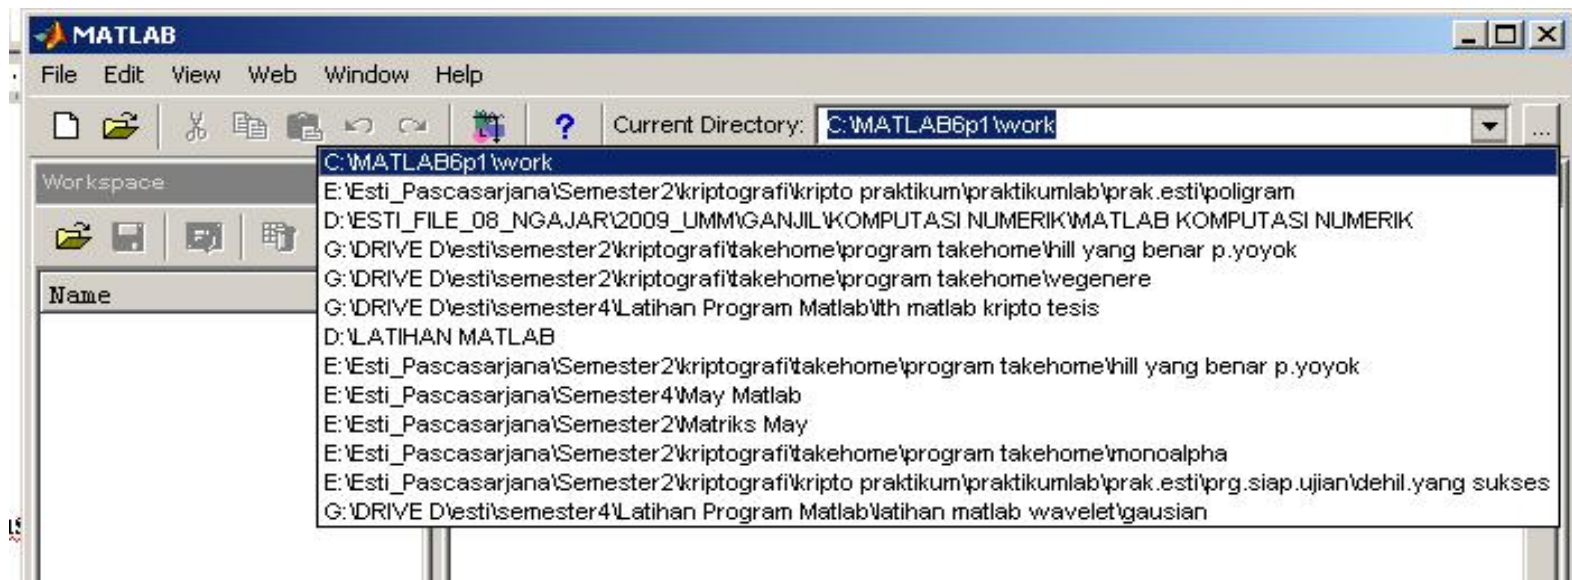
MATLAB

File Edit View Web Window Help

Current Directory: C:\MATLAB6p1\work

Workspace

Name

C:\MATLAB6p1\work
E:\Esti_Pascasarjana\Semester2\kriptografi\kripto praktikum\praktikumlab\prak.esti\poligram
D:\ESTI_FILE_08_NGAJAR\2009_UMM\GANJIL\KOMPUTASI NUMERIK\MATLAB KOMPUTASI NUMERIK
G:\DRIVE D\esti\semester2\kriptografi\takehome\program takehome\hill yang benar p.yoyok
G:\DRIVE D\esti\semester2\kriptografi\takehome\program takehome\vegenere
G:\DRIVE D\esti\semester4\Latihan Program Matlab\lth matlab kripto tesis
D:\LATIHAN MATLAB
E:\Esti_Pascasarjana\Semester2\kriptografi\takehome\program takehome\hill yang benar p.yoyok
E:\Esti_Pascasarjana\Semester4\May Matlab
E:\Esti_Pascasarjana\Semester2\Matriks May
E:\Esti_Pascasarjana\Semester2\kriptografi\takehome\program takehome\monoalpha
E:\Esti_Pascasarjana\Semester2\kriptografi\kripto praktikum\praktikumlab\prak.esti\prg.siap.ujian\dehil.yang sukses
G:\DRIVE D\esti\semester4\Latihan Program Matlab\latihan matlab wavelet\gausian